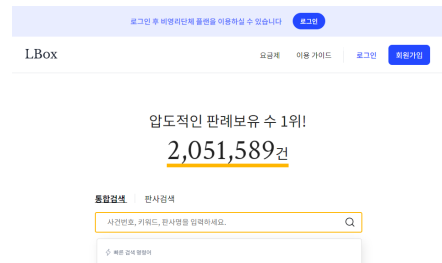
로그인 후 비영리단체 플랜을 이용하실 수 있습니다 로그인

LBox

요금제 이용 가이드 로그인 회원가입

압도적인 판례보유 수 1위!

2,051,589건

통합검색 판사검색

사건번호, 키워드, 판사명을 입력하세요.

빠른 검색 명령어